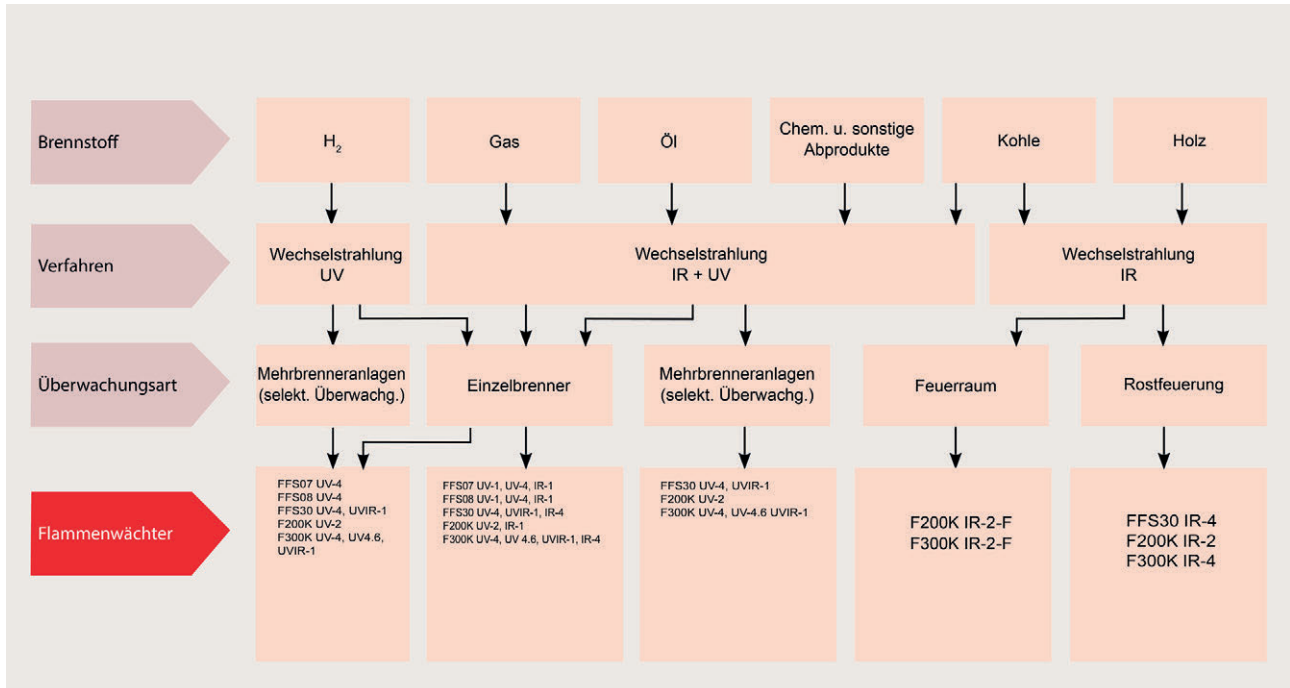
Brennstoff

$H_2$

Gas

Öl

Chem. u. sonstige Abprodukte

Kohle

Holz

Verfahren

Wechselstrahlung UV

Wechselstrahlung IR + UV

Wechselstrahlung IR

Überwachungsart

Mehrbrenneranlagen (selekt. Überwachg.)

Einzelbrenner

Mehrbrenneranlagen (selekt. Überwachg.)

Feuerraum

Rostfeuerung

Flammenwächter

FFS07 UV-4
FFS08 UV-4
FFS30 UV-4, UVIR-1
F200K UV-2
F300K UV-4, UV4.6, UVIR-1

FFS07 UV-1, UV-4, IR-1
FFS08 UV-1, UV-4, IR-1
FFS30 UV-4, UVIR-1, IR-4
F200K UV-2, IR-1
F300K UV-4, UV 4.6, UVIR-1, IR-4

FFS30 UV-4, UVIR-1
F200K UV-2
F300K UV-4, UV-4.6 UVIR-1

F200K IR-2-F
F300K IR-2-F

FFS30 IR-4
F200K IR-2
F300K IR-4